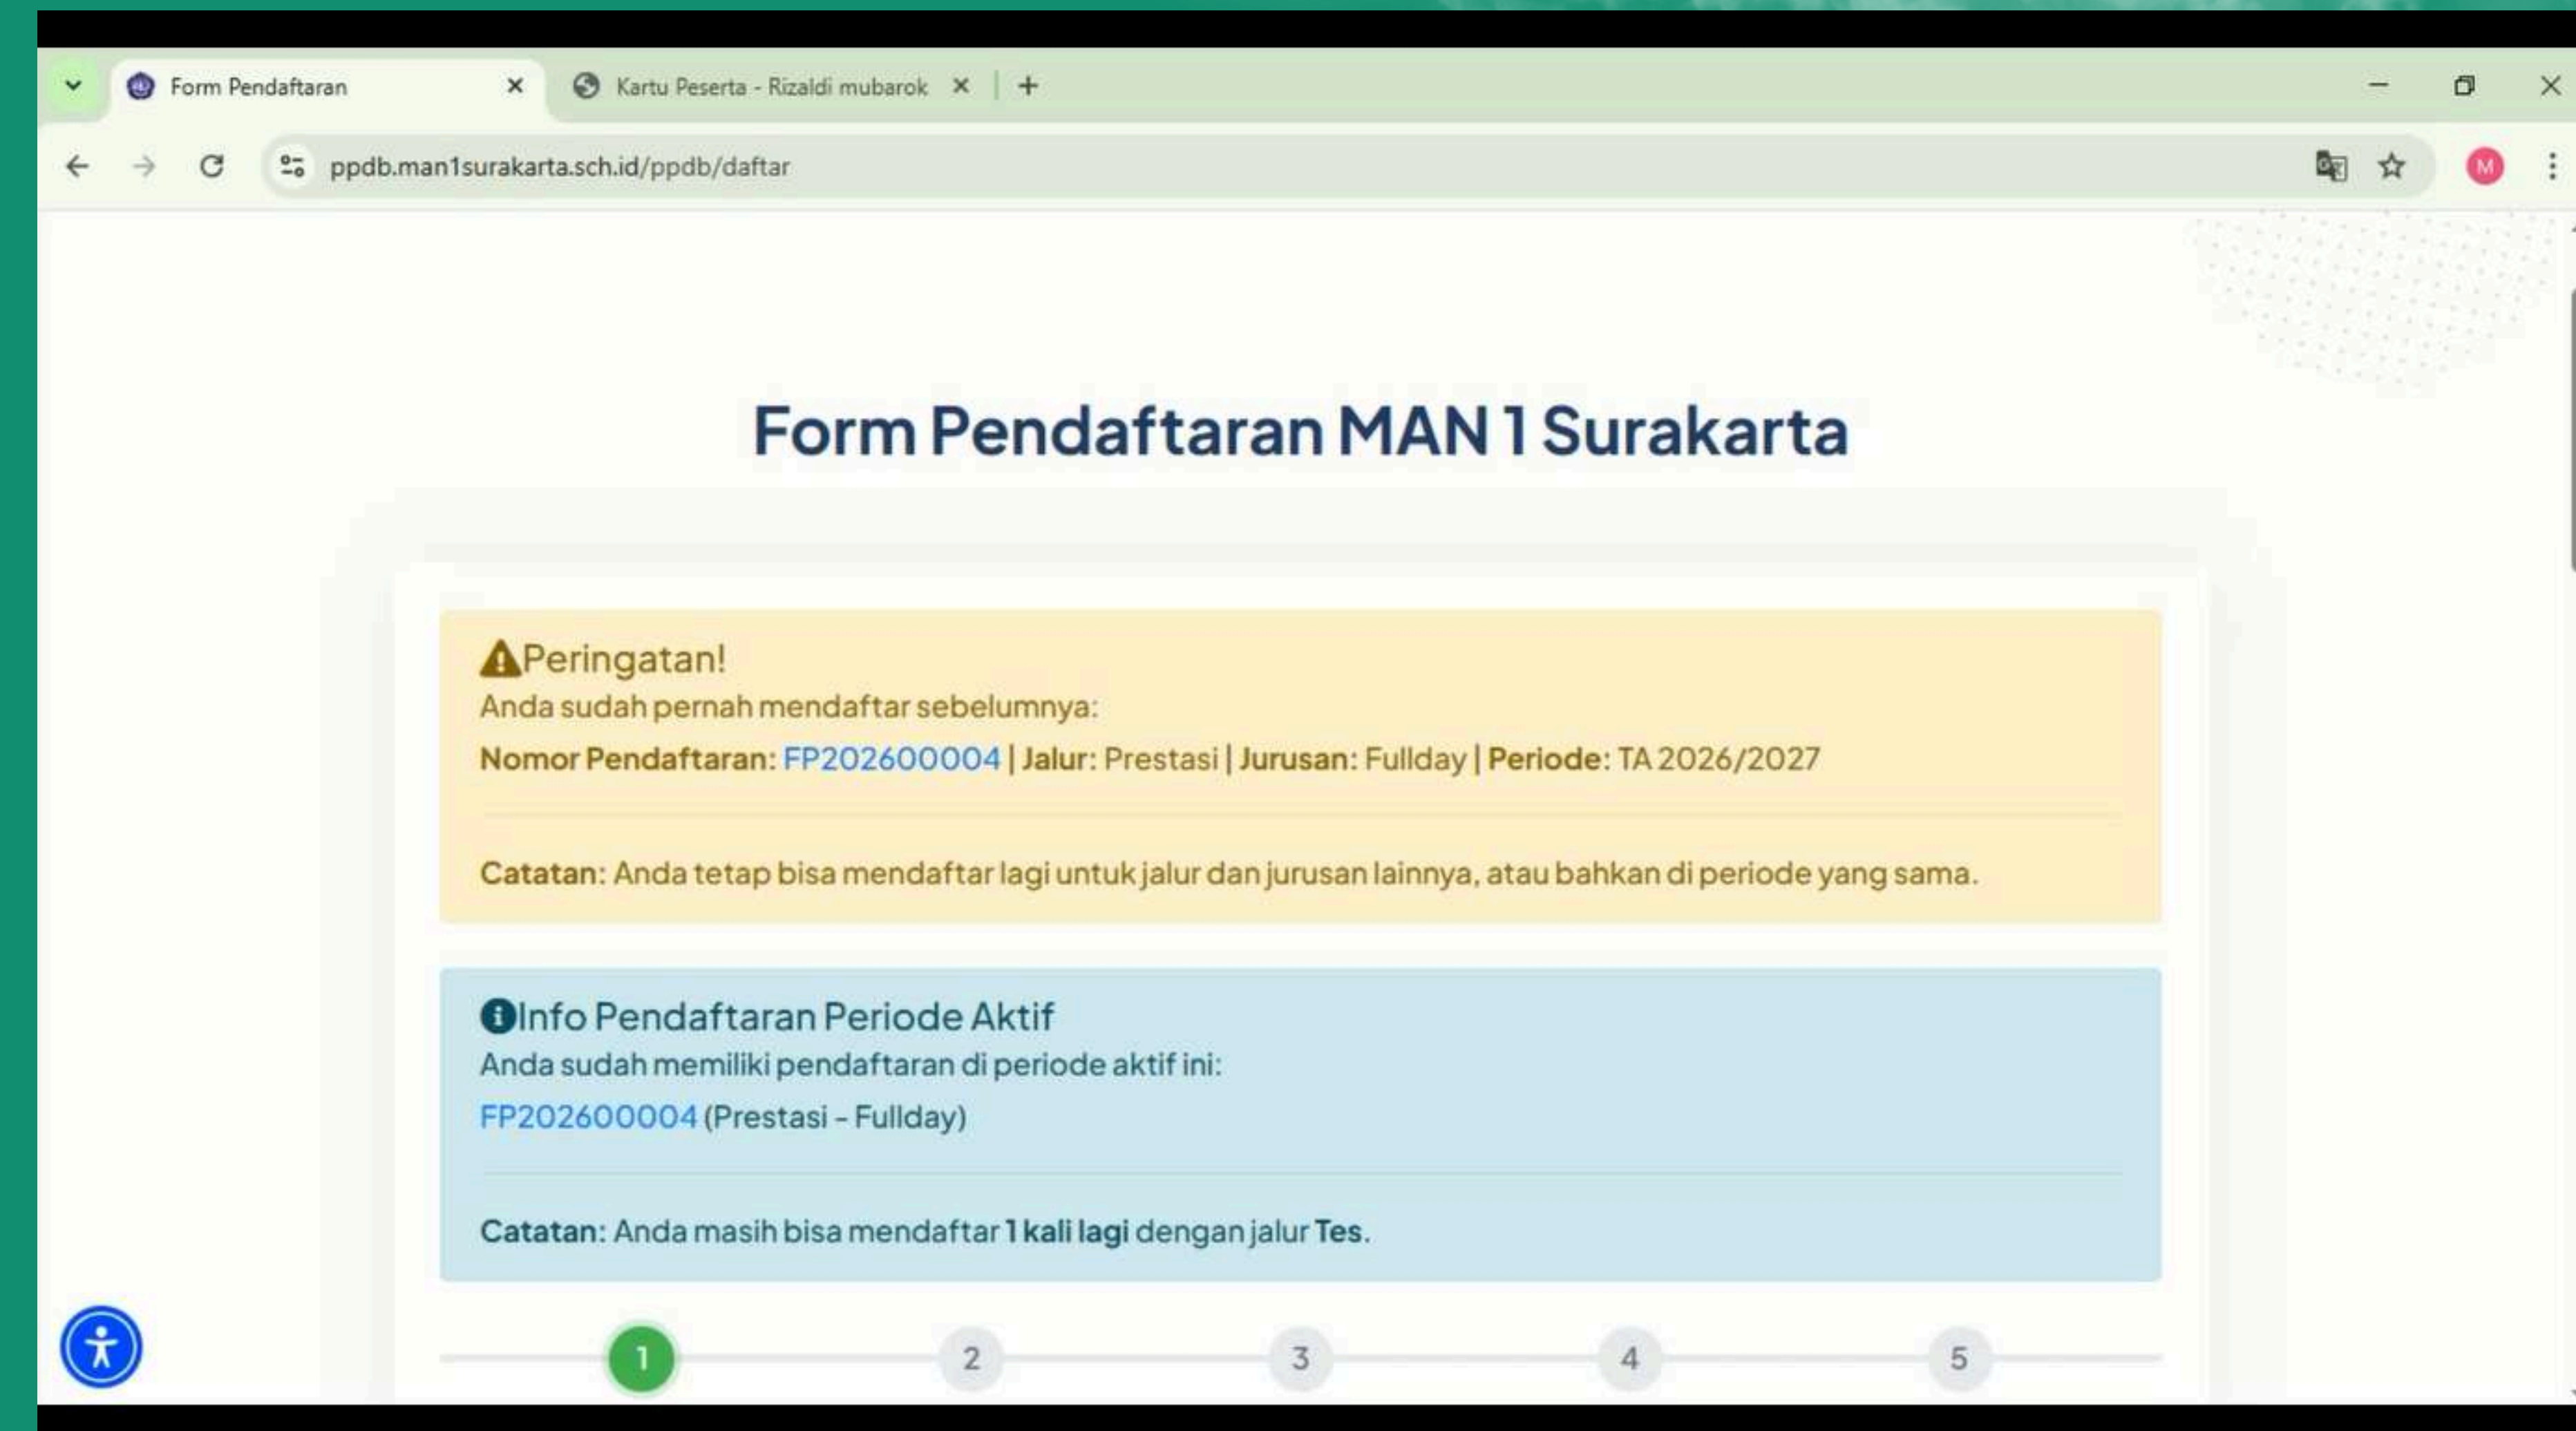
Form Pendaftaran

Kartu Peserta - Rizaldi mubarok

ppdb.man1surakarta.sch.id/ppdb/daftar

M

Form Pendaftaran MAN 1 Surakarta

Peringatan!
Anda sudah pernah mendaftar sebelumnya:
**Nomor Pendaftaran**: FP202600004 | **Jalur**: Prestasi | **Jurusan**: Fullday | **Periode**: TA 2026/2027

**Catatan**: Anda tetap bisa mendaftar lagi untuk jalur dan jurusan lainnya, atau bahkan di periode yang sama.

Info Pendaftaran Periode Aktif
Anda sudah memiliki pendaftaran di periode aktif ini:
FP202600004 (Prestasi - Fullday)

**Catatan**: Anda masih bisa mendaftar **1 kali lagi** dengan jalur **Tes**.

1 2 3 4 5